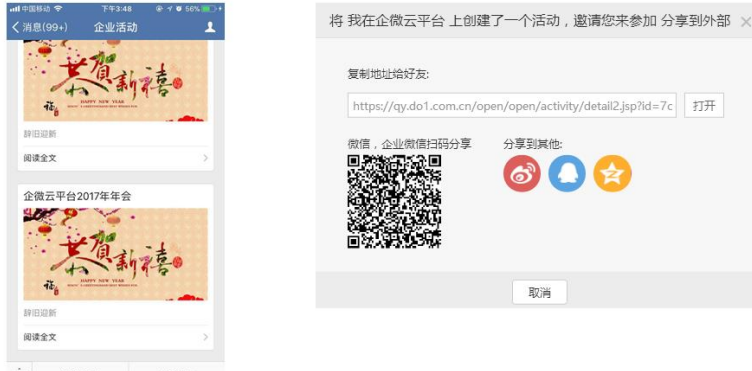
中国移动 下午3:48 56%

消息(99+) 企业活动

恭賀新禧

HAPPY NEW YEAR

辞旧迎新

阅读全文

企微云平台2017年年会

恭賀新禧

HAPPY NEW YEAR

辞旧迎新

阅读全文

将 我在企微云平台 上创建了一个活动，邀请您来参加 分享到外部 ×

复制地址给好友:

https://qy.do1.com.cn/open/open/activity/detail2.jsp?id=7c 打开

微信，企业微信扫码分享

分享到其他:

取消